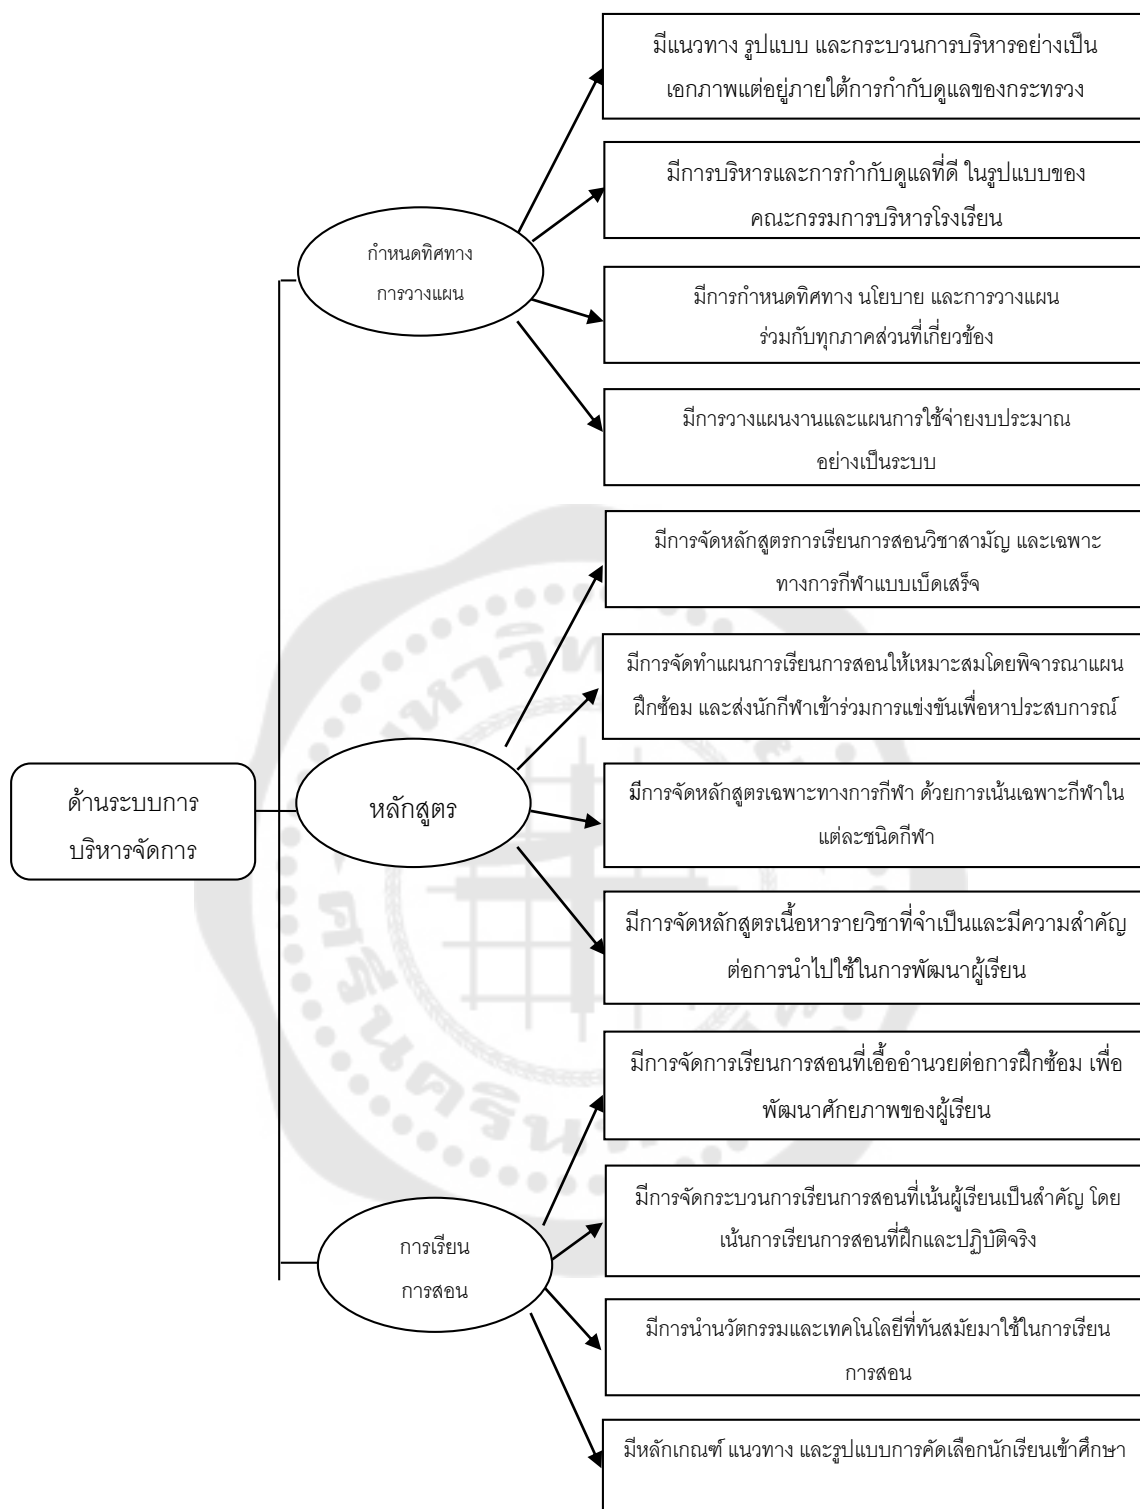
ด้านระบบการบริหารจัดการ

กำหนดทิศทาง การวางแผน

มีแนวทาง รูปแบบ และกระบวนการบริหารอย่างเป็นเอกภาพแต่อยู่ภายใต้การกำกับดูแลของกระทรวง

มีการบริหารและการกำกับดูแลที่ดี ในรูปแบบของคณะกรรมการบริหารโรงเรียน

มีการกำหนดทิศทาง นโยบาย และการวางแผนร่วมกับทุกภาคส่วนที่เกี่ยวข้อง

มีการวางแผนงานและแผนการใช้จ่ายงบประมาณอย่างเป็นระบบ

หลักสูตร

มีการจัดหลักสูตรการเรียนการสอนวิชาสามัญ และเฉพาะทางการกีฬาแบบเบ็ดเสร็จ

มีการจัดทำแผนการเรียนการสอนให้เหมาะสมโดยพิจารณาแผนฝึกซ้อม และส่งนักกีฬาเข้าร่วมการแข่งขันเพื่อหาประสบการณ์

มีการจัดหลักสูตรเฉพาะทางการกีฬา ด้วยการเน้นเฉพาะกีฬาในแต่ละชนิดกีฬา

มีการจัดหลักสูตรเนื้อหารายวิชาที่จำเป็นและมีความสำคัญต่อการนำไปใช้ในการพัฒนาผู้เรียน

การเรียน การสอน

มีการจัดการเรียนการสอนที่เอื้ออำนวยต่อการฝึกซ้อม เพื่อพัฒนาศักยภาพของผู้เรียน

มีการจัดกระบวนการเรียนการสอนที่เน้นผู้เรียนเป็นสำคัญ โดยเน้นการเรียนการสอนที่ฝึกและปฏิบัติจริง

มีการนำนวัตกรรมและเทคโนโลยีที่ทันสมัยมาใช้ในการเรียนการสอน

มีหลักเกณฑ์ แนวทาง และรูปแบบการคัดเลือกนักเรียนเข้าศึกษา